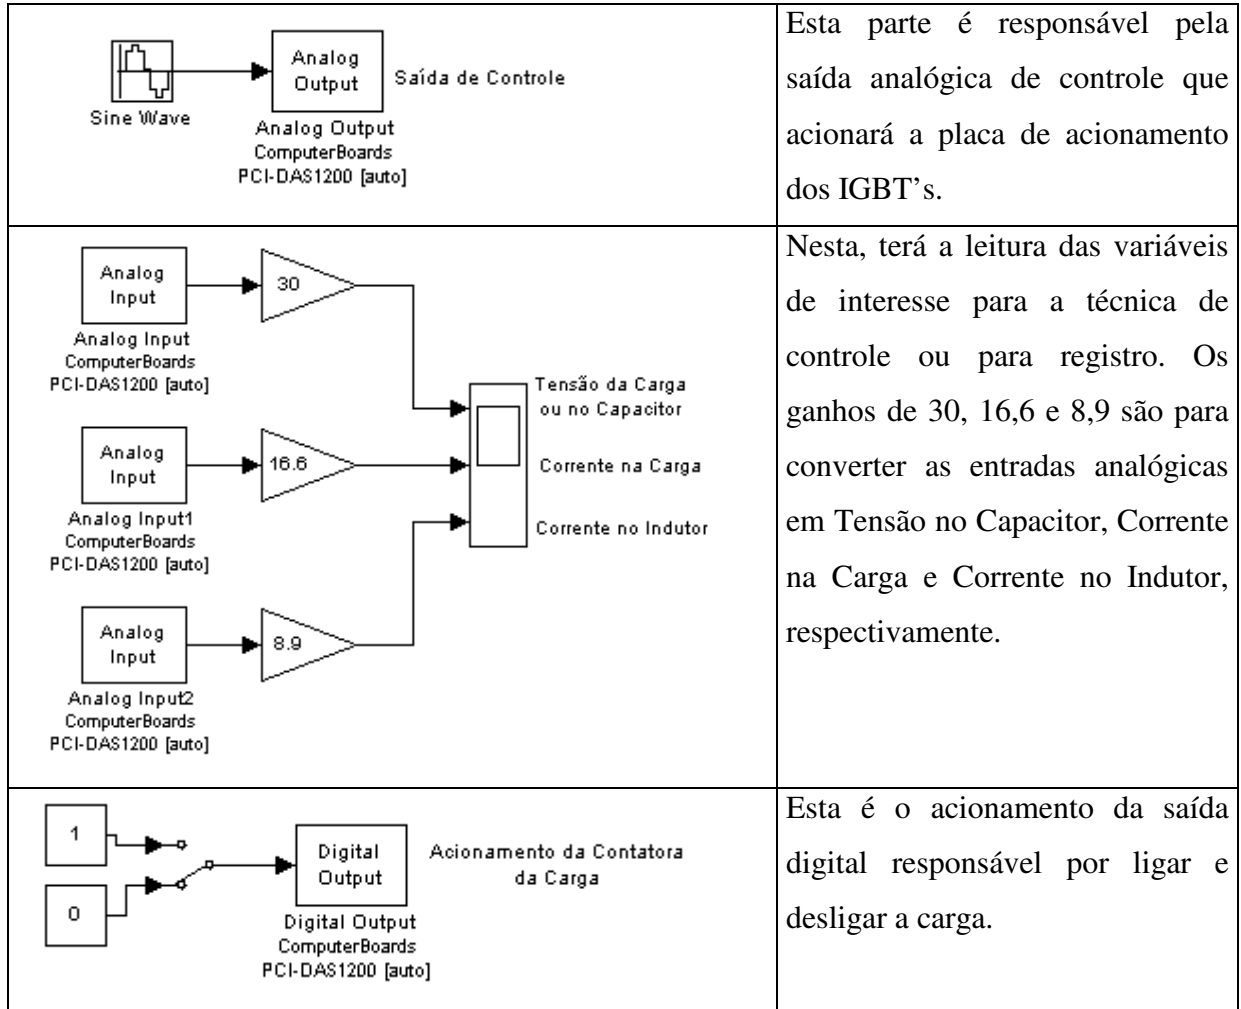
| | |
|---|---|
| Sine Wave<br>Analog Output<br>Saída de Controle<br>Analog Output<br>ComputerBoards<br>PCI-DAS1200 [auto] | Esta parte é responsável pela saída analógica de controle que acionará a placa de acionamento dos IGBT's. |
| Analog Input<br>Analog Input<br>ComputerBoards<br>PCI-DAS1200 [auto]<br>30<br>Tensão da Carga ou no Capacitor<br>Analog Input<br>Analog Input1<br>ComputerBoards<br>PCI-DAS1200 [auto]<br>16.6<br>Corrente na Carga<br>Corrente no Indutor<br>Analog Input<br>Analog Input2<br>ComputerBoards<br>PCI-DAS1200 [auto]<br>8.9 | Nesta, terá a leitura das variáveis de interesse para a técnica de controle ou para registro. Os ganhos de 30, 16,6 e 8,9 são para converter as entradas analógicas em Tensão no Capacitor, Corrente na Carga e Corrente no Indutor, respectivamente. |
| 1<br>0<br>Digital Output<br>Acionamento da Contatora da Carga<br>Digital Output<br>ComputerBoards<br>PCI-DAS1200 [auto] | Esta é o acionamento da saída digital responsável por ligar e desligar a carga. |